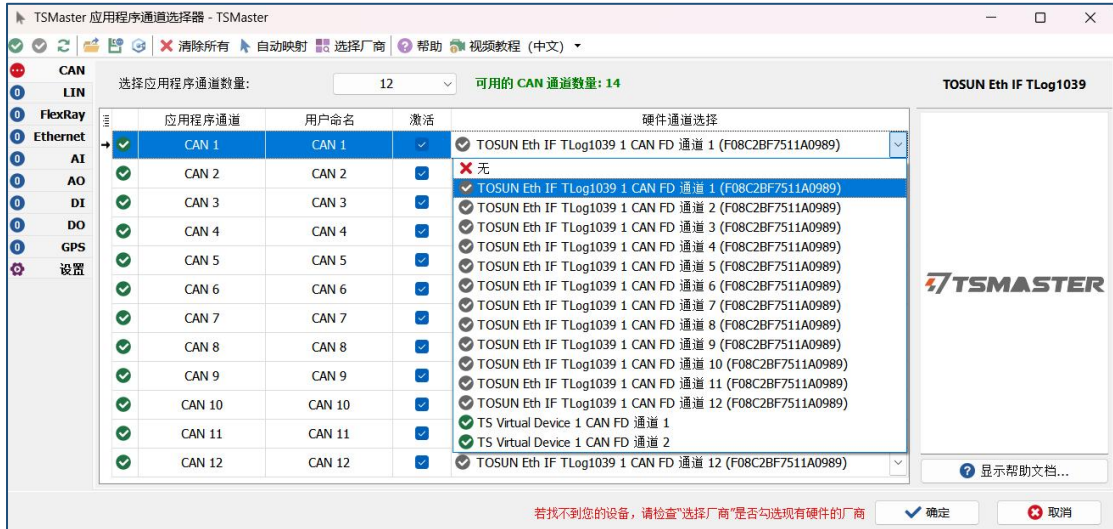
TSMaster 应用程序通道选择器 - TSMaster

清除所有 自动映射 选择厂商 帮助 视频教程（中文）

CAN
LIN
FlexRay
Ethernet
AI
AO
DI
DO
GPS
设置

选择应用程序通道数量: 12 可用的 CAN 通道数量: 14

TOSUN Eth IF TLog1039

| | 应用程序通道 | 用户命名 | 激活 | 硬件通道选择 |
|---|---|---|---|---|
| | CAN 1 | CAN 1 | | TOSUN Eth IF TLog1039 1 CAN FD 通道 1 (F08C2BF7511A0989) |
| | CAN 2 | CAN 2 | | |
| | CAN 3 | CAN 3 | | |
| | CAN 4 | CAN 4 | | |
| | CAN 5 | CAN 5 | | |
| | CAN 6 | CAN 6 | | |
| | CAN 7 | CAN 7 | | |
| | CAN 8 | CAN 8 | | |
| | CAN 9 | CAN 9 | | |
| | CAN 10 | CAN 10 | | |
| | CAN 11 | CAN 11 | | |
| | CAN 12 | CAN 12 | | TOSUN Eth IF TLog1039 1 CAN FD 通道 12 (F08C2BF7511A0989) |

无
TOSUN Eth IF TLog1039 1 CAN FD 通道 1 (F08C2BF7511A0989)
TOSUN Eth IF TLog1039 1 CAN FD 通道 2 (F08C2BF7511A0989)
TOSUN Eth IF TLog1039 1 CAN FD 通道 3 (F08C2BF7511A0989)
TOSUN Eth IF TLog1039 1 CAN FD 通道 4 (F08C2BF7511A0989)
TOSUN Eth IF TLog1039 1 CAN FD 通道 5 (F08C2BF7511A0989)
TOSUN Eth IF TLog1039 1 CAN FD 通道 6 (F08C2BF7511A0989)
TOSUN Eth IF TLog1039 1 CAN FD 通道 7 (F08C2BF7511A0989)
TOSUN Eth IF TLog1039 1 CAN FD 通道 8 (F08C2BF7511A0989)
TOSUN Eth IF TLog1039 1 CAN FD 通道 9 (F08C2BF7511A0989)
TOSUN Eth IF TLog1039 1 CAN FD 通道 10 (F08C2BF7511A0989)
TOSUN Eth IF TLog1039 1 CAN FD 通道 11 (F08C2BF7511A0989)
TOSUN Eth IF TLog1039 1 CAN FD 通道 12 (F08C2BF7511A0989)
TS Virtual Device 1 CAN FD 通道 1
TS Virtual Device 1 CAN FD 通道 2

TSMASTER

显示帮助文档...

若找不到您的设备，请检查"选择厂商"是否勾选现有硬件的厂商 确定 取消